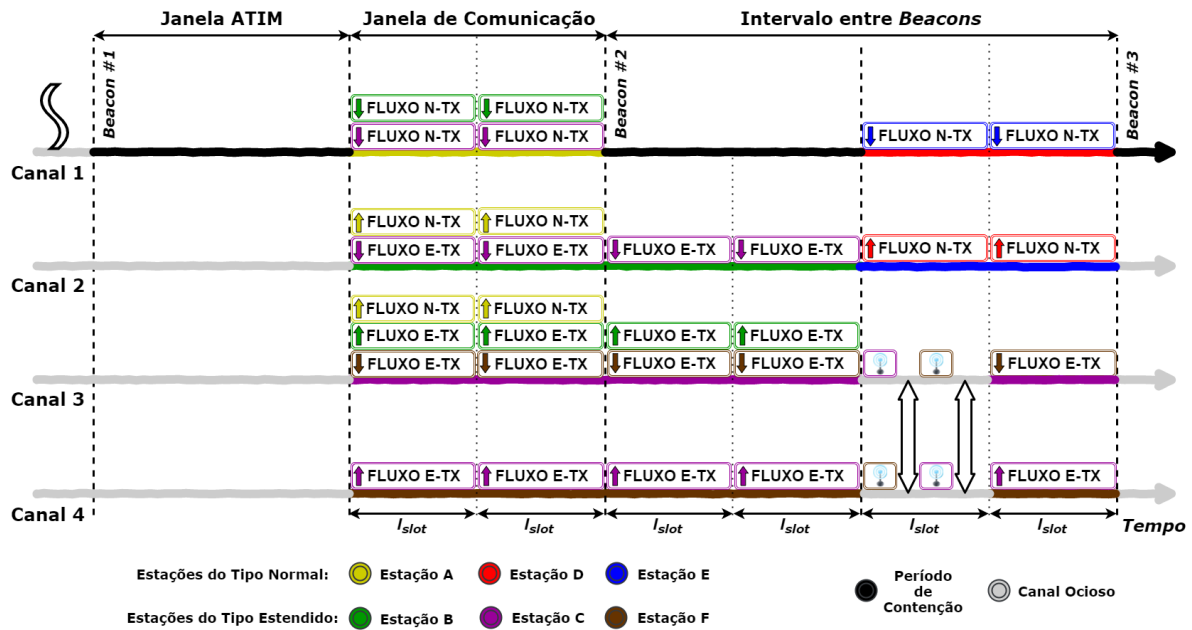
Janela ATIM | Janela de Comunicação | Intervalo entre *Beacons*

Beacon #1 | Beacon #2 | Beacon #3

FLUXO N-TX | FLUXO N-TX
FLUXO N-TX | FLUXO N-TX | FLUXO N-TX | FLUXO N-TX

Canal 1

FLUXO N-TX | FLUXO N-TX
FLUXO E-TX | FLUXO E-TX | FLUXO E-TX | FLUXO E-TX | FLUXO N-TX | FLUXO N-TX

Canal 2

FLUXO N-TX | FLUXO N-TX
FLUXO E-TX | FLUXO E-TX | FLUXO E-TX | FLUXO E-TX
FLUXO E-TX | FLUXO E-TX | FLUXO E-TX | FLUXO E-TX | FLUXO E-TX

Canal 3

FLUXO E-TX | FLUXO E-TX | FLUXO E-TX | FLUXO E-TX | FLUXO E-TX

Canal 4

$l_{slot}$ $l_{slot}$ $l_{slot}$ $l_{slot}$ $l_{slot}$ $l_{slot}$ Tempo

Estações do Tipo Normal: Estação A Estação D Estação E

Estações do Tipo Estendido: Estação B Estação C Estação F

Período de Contenção

Canal Ocioso